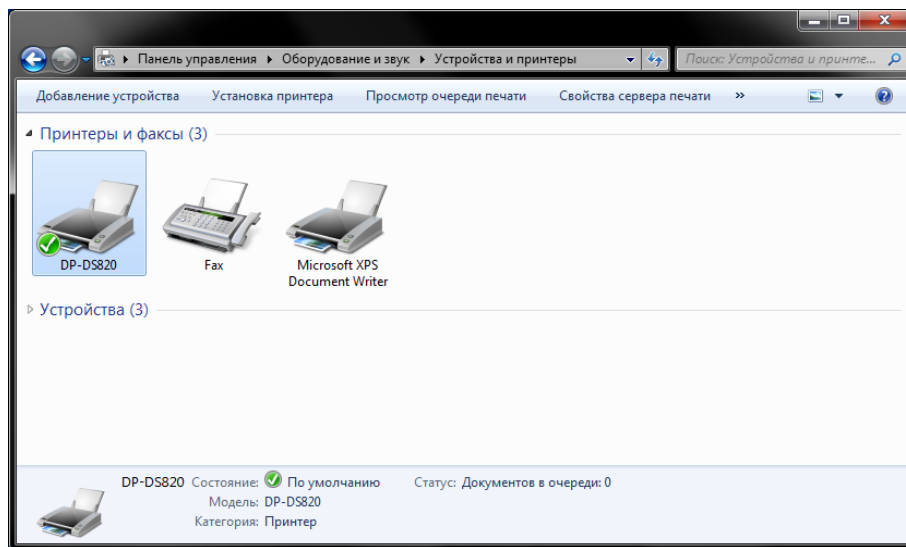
Панель управления ▸ Оборудование и звук ▸ Устройства и принтеры

Поиск: Устройства и принте...

Добавление устройства Установка принтера Просмотр очереди печати Свойства сервера печати »

Принтеры и факсы (3)

DP-DS820

Fax

Microsoft XPS Document Writer

Устройства (3)

DP-DS820 Состояние: По умолчанию Статус: Документов в очереди: 0
Модель: DP-DS820
Категория: Принтер